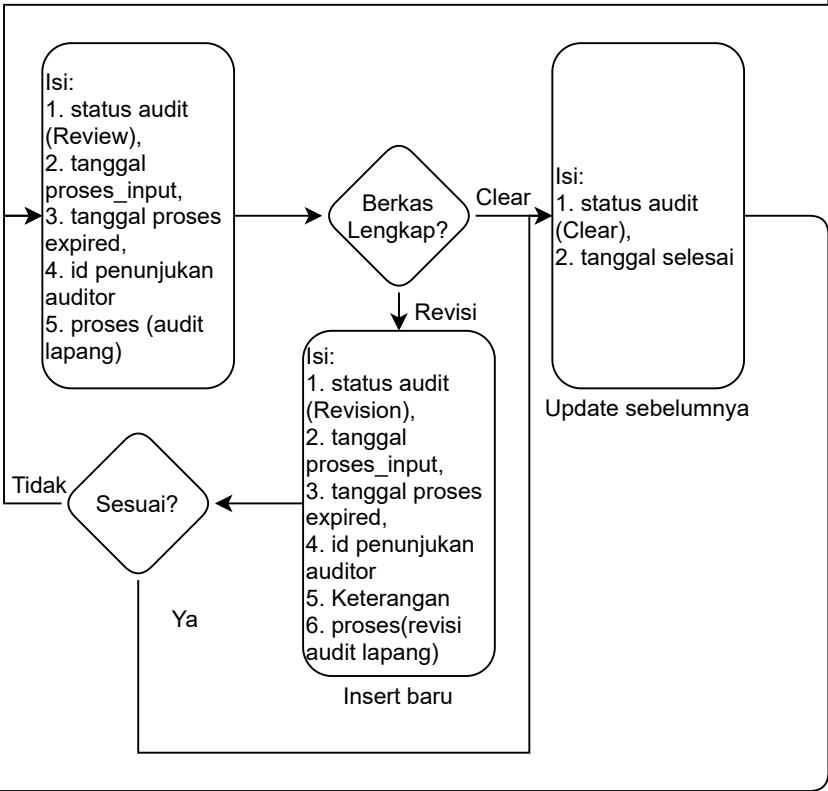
Isi:
1. status audit (Review),
2. tanggal proses_input,
3. tanggal proses expired,
4. id penunjukan auditor
5. proses (audit lapang)

Berkas Lengkap?

Clear

Isi:
1. status audit (Clear),
2. tanggal selesai

Update sebelumnya

Revisi

Isi:
1. status audit (Revision),
2. tanggal proses_input,
3. tanggal proses expired,
4. id penunjukan auditor
5. Keterangan
6. proses(revisi audit lapang)

Insert baru

Tidak

Sesuai?

Ya